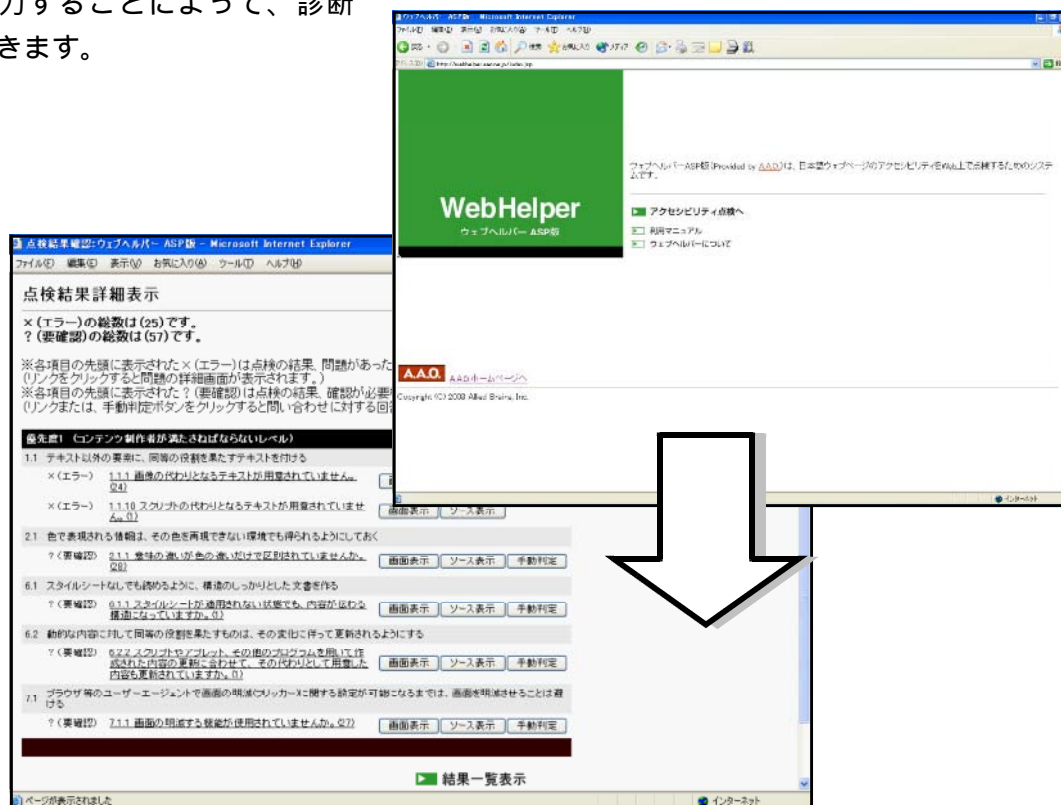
力することによって、診断
きます。

ウェブヘルパー ASP版 - Microsoft Internet Explorer
ファイル(F) 編集(E) 表示(V) お気に入り(A) ツール(T) ヘルプ(H)

ウェブヘルパーASP版 (Provided by A.A.O.)は、日本語ウェブページのアクセシビリティをWeb上で点検するためのシステムです。

WebHelper
ウェブヘルパー ASP版

アクセシビリティ点検へ
利用マニュアル
ウェブヘルパーについて

A.A.O. AAOホームページへ
Copyright (C) 2003 Allied Brains, Inc.

インターネット

点検結果確認: ウェブヘルパー ASP版 - Microsoft Internet Explorer
ファイル(F) 編集(E) 表示(V) お気に入り(A) ツール(T) ヘルプ(H)

点検結果詳細表示

×(エラー)の総数は(25)です。
?(要確認)の総数は(57)です。

※各項目の先頭に表示された×(エラー)は点検の結果、問題があった
(リンクをクリックすると問題の詳細画面が表示されます。)
※各項目の先頭に表示された?(要確認)は点検の結果、確認が必要
(リンクまたは、手動判定ボタンをクリックすると問い合わせに対する回

優先度1 (コンテンツ制作者が満たさねばならないレベル)
1.1 テキスト以外の要素に、同等の役割を果たすテキストを付ける
×(エラー) 1.1.1 画像の代わりとなるテキストが用意されていません。(24)
×(エラー) 1.1.10 スクリプトの代わりとなるテキストが用意されていません。(1) 画面表示 ソース表示
2.1 色で表現される情報は、その色を再現できない環境でも得られるようにしておく
?(要確認) 2.1.1 意味の違いが色の違いだけで区別されていませんか。(28) 画面表示 ソース表示 手動判定
6.1 スタイルシートなしでも読めるように、構造のしっかりとした文書を作る
?(要確認) 6.1.1 スタイルシートが適用されない状態でも、内容が伝わる構造になっていますか。(1) 画面表示 ソース表示 手動判定
6.2 動的な内容に対して同等の役割を果たすものは、その変化に伴って更新されるようにする
?(要確認) 6.2.2 スクリプトやアプレット、その他のプログラムを用いて作成された内容の更新に合わせて、その代わりとして用意した内容も更新されていますか。(1) 画面表示 ソース表示 手動判定
7.1 ブラウザ等のユーザーエージェントで画面の明滅(フリッカー)に関する設定が可能になるまでは、画面を明滅させることは避ける
?(要確認) 7.1.1 画面の明滅する機能が使用されていませんか。(27) 画面表示 ソース表示 手動判定

結果一覧表示

ページが表示されました
インターネット